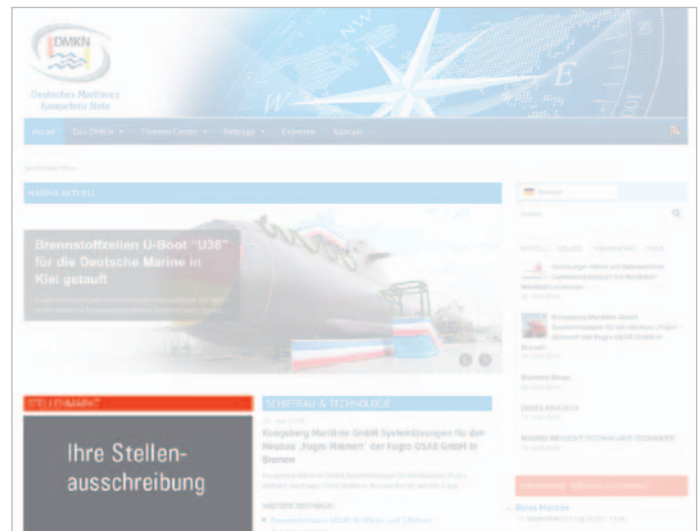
DMKN

Deutsches Maritimes Kompetenz Netz

NW

E

W

Home Das DMKN Themen Center Beiträge Experten Kontakt

MARINE AKTUELL

Brennstoffzellen U-Boot "U36" für die Deutsche Marine in Kiel getauft

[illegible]

STELLENMARKT

Ihre Stellenausschreibung

SCHIFFBAU & TECHNOLOGIE

Kongsberg Maritime GmbH Systemlösungen für den Neubau „Fugro Helmert" der Fugro OSAE GmbH in Bremen

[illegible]

WEITERE BEITRÄGE:

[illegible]

Deutsch

Suchen

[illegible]

Kongsberg Maritime GmbH Systemlösungen für den Neubau „Fugro Helmert" der Fugro OSAE GmbH in Bremen

Maritime Börse

SMM 2016

MARINE BRÜCKE TECHNIK UND TECHNIKER

Börse Maritim

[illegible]